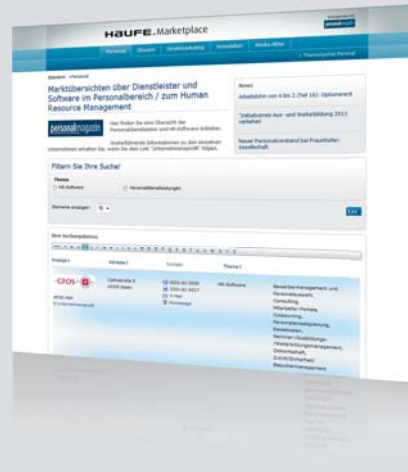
HAUFE. Marketplace

personal

Personal | Steuern | Direktmarketing | Immobilien | Media-Sites

Themenportal Personal

Startseite > Personal

Marktübersichten über Dienstleister und Software im Personalbereich / zum Human Resource Management

personalmagazin

Hier finden Sie eine Übersicht der Personaldienstleister und HR-Software Anbieter.

Weiterführende Informationen zu den einzelnen Unternehmen erhalten Sie, wenn Sie den Link "Unternehmensprofil" folgen.

News

Arbeitslohn von A bis Z (Teil 16): Optionsrecht

"Inkubatoren Aus- und Weiterbildung 2013 verliehen

Neuer Personalvorstand bei Fraunhofer-Gesellschaft

Filtern Sie Ihre Suche!

Thema

HR-Software

Personaldienstleistungen

Elemente anzeigen: 10

Los

Ihre Suchergebnisse

Anzeige | Adresse | Kontakt | Thema

GFOS

GFOS mbH

Unternehmensprofil

Cathostraße 5
45356 Essen

0201-61-3000
0201-61-3317
E-Mail
Homepage

HR-Software

Bewerbermanagement und Personalauswahl, Consulting, Mitarbeiter-Portale, Outsourcing, Personaleinsatzplanung, Personalakten, Seminar-/Ausbildungs-/Weiterbildungsmanagement, Zeitwirtschaft, Zutritt/Sicherheit/Besuchermanagement